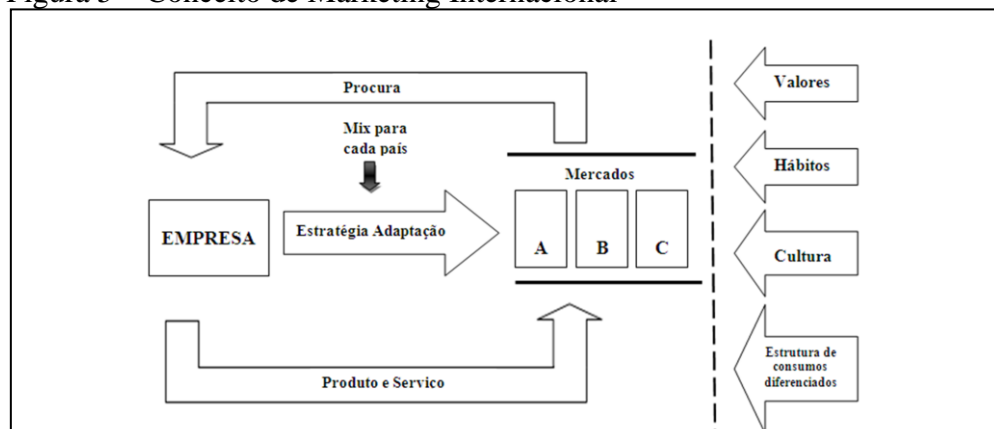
Figura 5 – Conceito de Marketing Internacional

Procura

Míx para cada país

Mercados

EMPRESA

Estratégia Adaptação

A

B

C

Produto e Servico

Valores

Hábitos

Cultura

Estrutura de consumos diferenciados